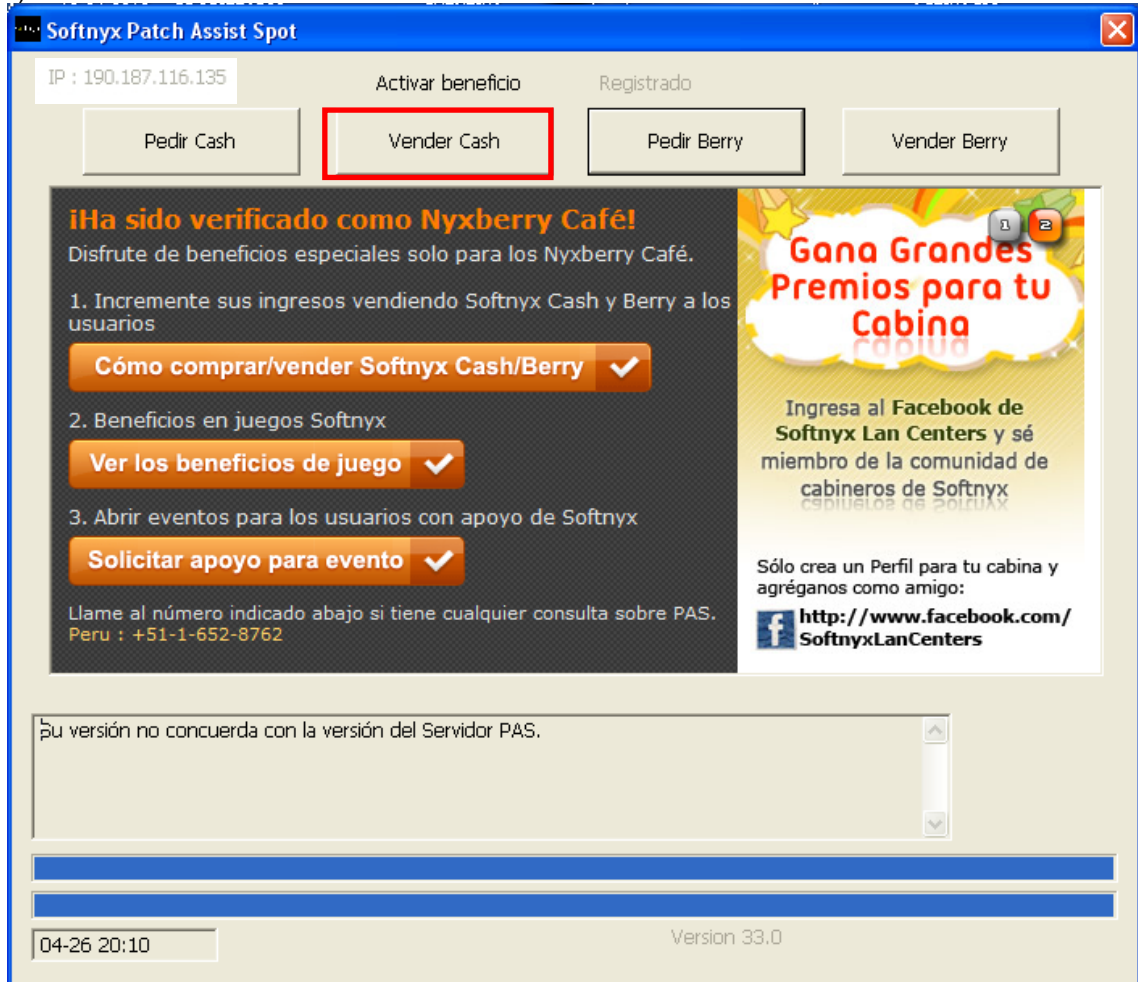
Softnyx Patch Assist Spot

IP : 190.187.116.135

Activar beneficio

Registrado

Pedir Cash

Vender Cash

Pedir Berry

Vender Berry

¡Ha sido verificado como Nyxberry Café!

Disfrute de beneficios especiales solo para los Nyxberry Café.

1. Incremente sus ingresos vendiendo Softnyx Cash y Berry a los usuarios

Cómo comprar/vender Softnyx Cash/Berry

2. Beneficios en juegos Softnyx

Ver los beneficios de juego

3. Abrir eventos para los usuarios con apoyo de Softnyx

Solicitar apoyo para evento

Llame al número indicado abajo si tiene cualquier consulta sobre PAS.
Peru : +51-1-652-8762

1 2

Gana Grandes Premios para tu Cabina

Ingresa al Facebook de Softnyx Lan Centers y sé miembro de la comunidad de cabineros de Softnyx

Sólo crea un Perfil para tu cabina y agréganos como amigo:

http://www.facebook.com/SoftnyxLanCenters

Su versión no concuerda con la versión del Servidor PAS.

04-26 20:10

Version 33.0